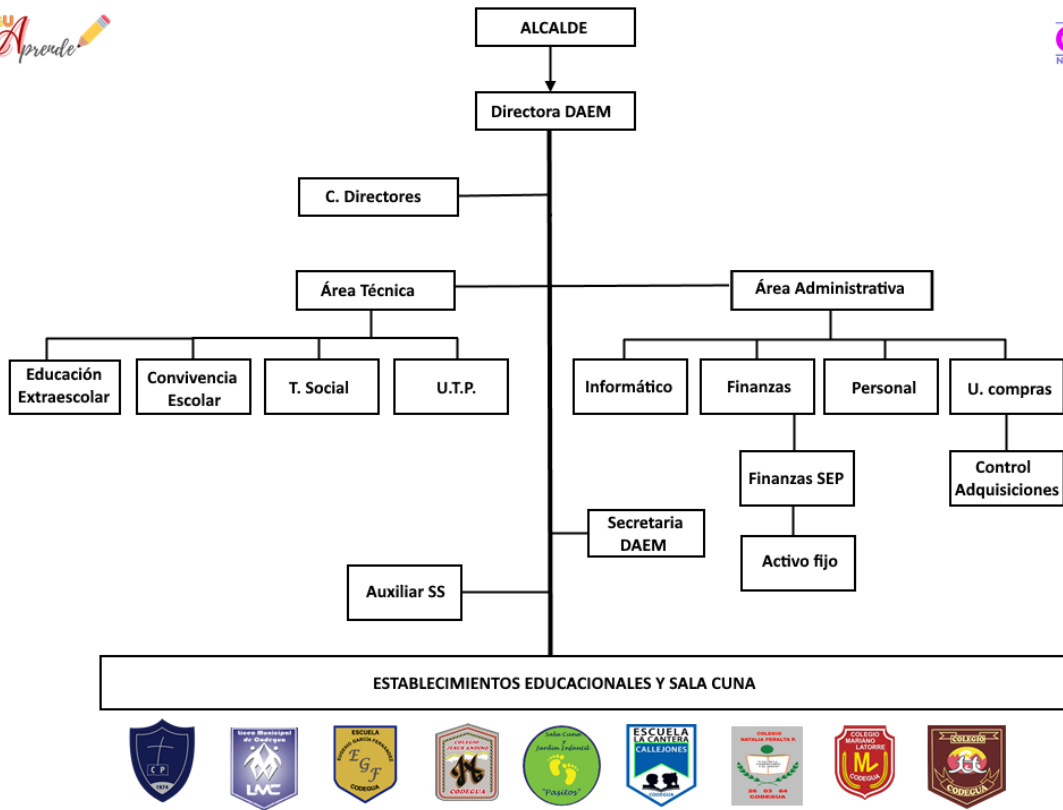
Aprende

ALCALDE

Directora DAEM

C. Directores

Área Técnica

Área Administrativa

Educación Extraescolar

Convivencia Escolar

T. Social

U.T.P.

Informático

Finanzas

Personal

U. compras

Finanzas SEP

Control Adquisiciones

Secretaria DAEM

Activo fijo

Auxiliar SS

ESTABLECIMIENTOS EDUCACIONALES Y SALA CUNA

CP 1974

Liceo Municipal de Codegua LMC

ESCUELA EGF CODEGUA

CODEGUA

Sala Cuna y Jardín Infantil "Pasitos"

ESCUELA LA CANTERA CALLEJONES

COLEGIO NATALIA PERALTA P. CODEGUA

COLEGIO MARIANO LATORRE ML CODEGUA

COLEGIO CODEGUA